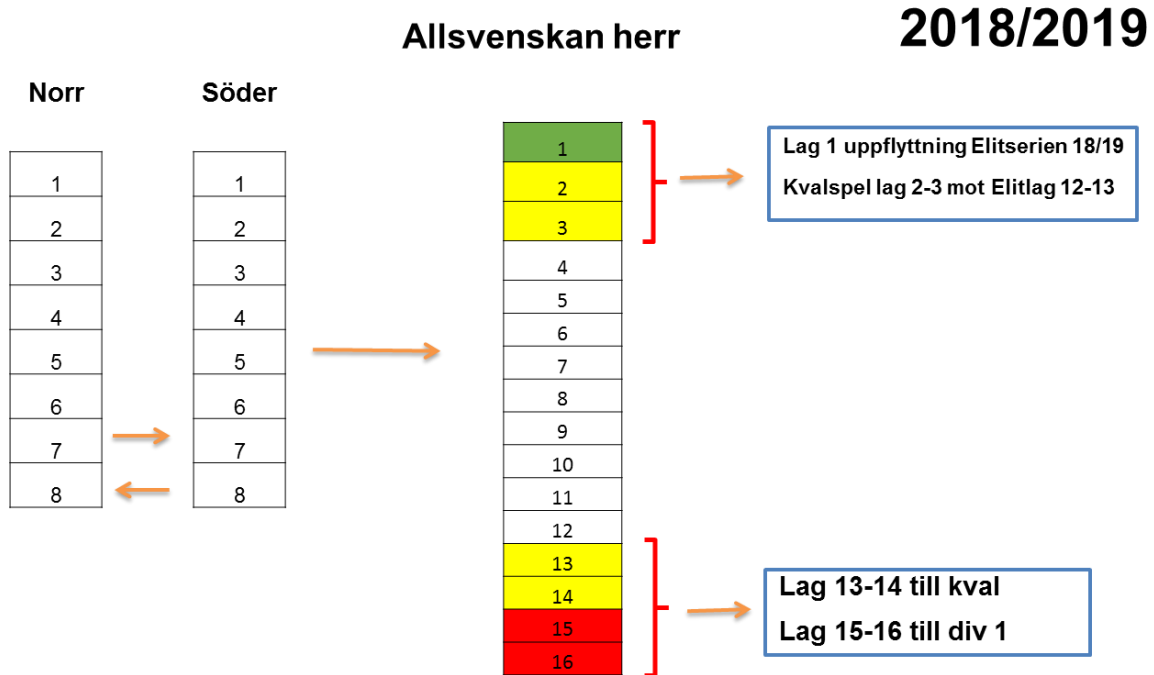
Allsvenskan herr

2018/2019

Norr

| 1 |
|---|
| 2 |
| 3 |
| 4 |
| 5 |
| 6 |
| 7 |
| 8 |

Söder

| 1 |
|---|
| 2 |
| 3 |
| 4 |
| 5 |
| 6 |
| 7 |
| 8 |

| 1 |
|---|
| 2 |
| 3 |
| 4 |
| 5 |
| 6 |
| 7 |
| 8 |
| 9 |
| 10 |
| 11 |
| 12 |
| 13 |
| 14 |
| 15 |
| 16 |

Lag 1 uppflyttning Elitserien 18/19

Kvalspel lag 2-3 mot Elitlag 12-13

Lag 13-14 till kval

Lag 15-16 till div 1